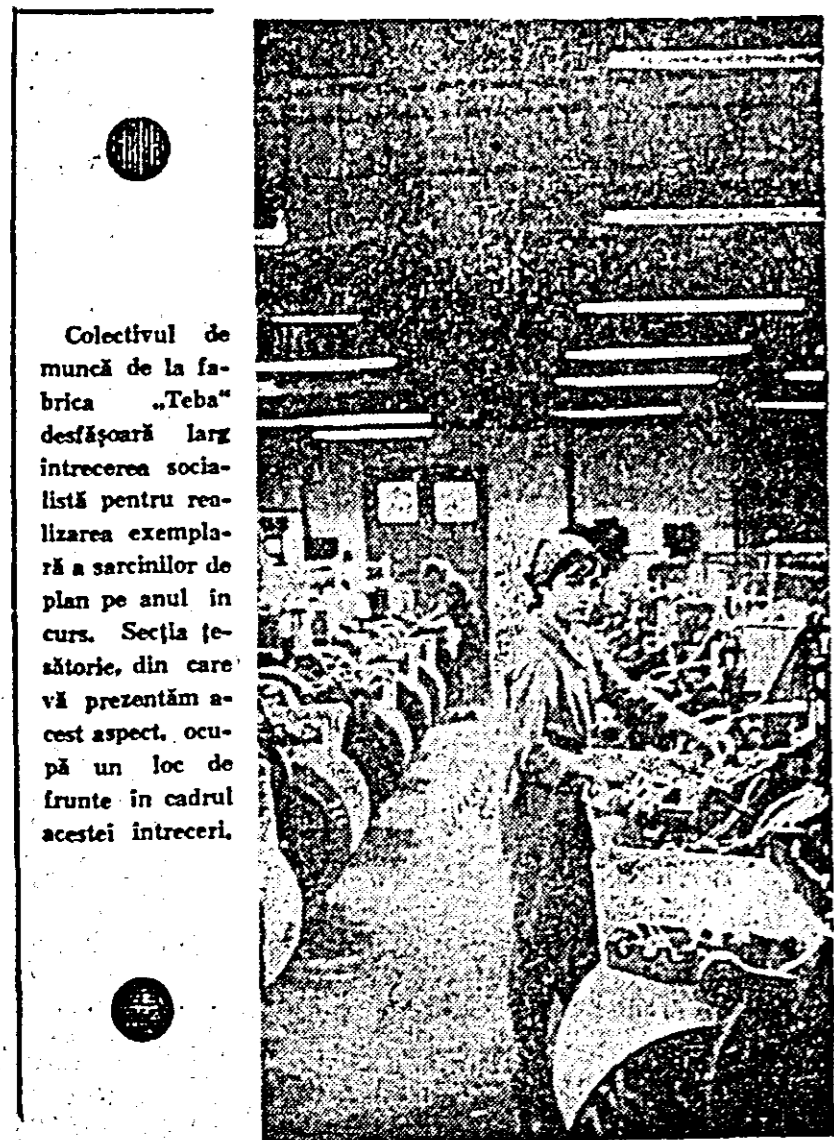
Colectivul de muncă de la fabrica „Teba" desfăşoară larg întrecerea socialistă pentru realizarea exemplară a sarcinilor de plan pe anul în curs. Secţia ţesătorie, din care vă prezentăm acest aspect, ocupă un loc de frunte în cadrul acestei întreceri.